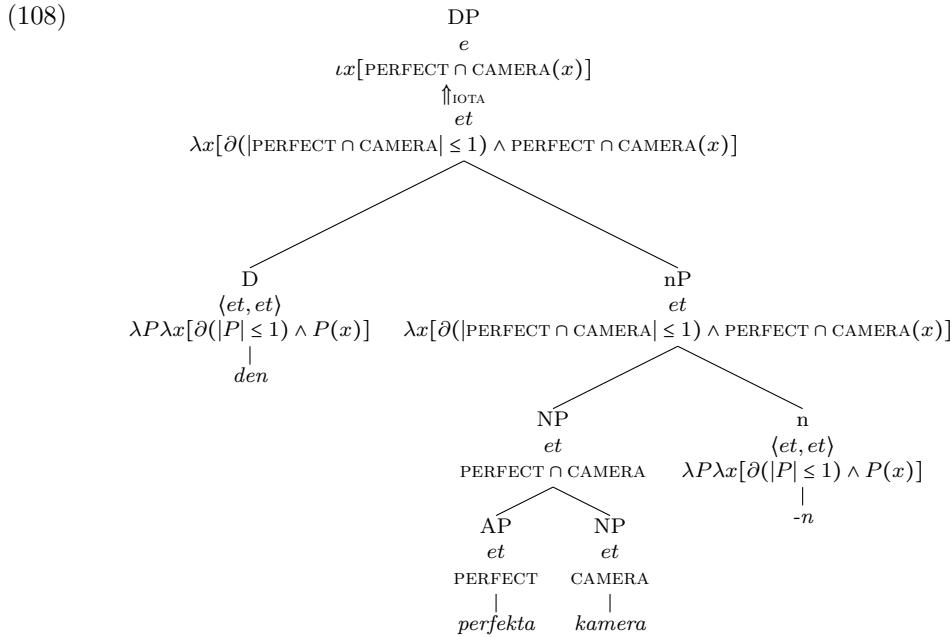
(108)

DP
$e$
$\iota x[\text{PERFECT} \cap \text{CAMERA}(x)]$
$\Uparrow_{\text{IOTA}}$
$et$
$\lambda x[\partial(|\text{PERFECT} \cap \text{CAMERA}| \leq 1) \wedge \text{PERFECT} \cap \text{CAMERA}(x)]$

D
$\langle et, et \rangle$
$\lambda P \lambda x[\partial(|P| \leq 1) \wedge P(x)]$
*den*

nP
$et$
$\lambda x[\partial(|\text{PERFECT} \cap \text{CAMERA}| \leq 1) \wedge \text{PERFECT} \cap \text{CAMERA}(x)]$

NP
$et$
$\text{PERFECT} \cap \text{CAMERA}$

n
$\langle et, et \rangle$
$\lambda P \lambda x[\partial(|P| \leq 1) \wedge P(x)]$
*-n*

AP
$et$
PERFECT
*perfekta*

NP
$et$
CAMERA
*kamera*